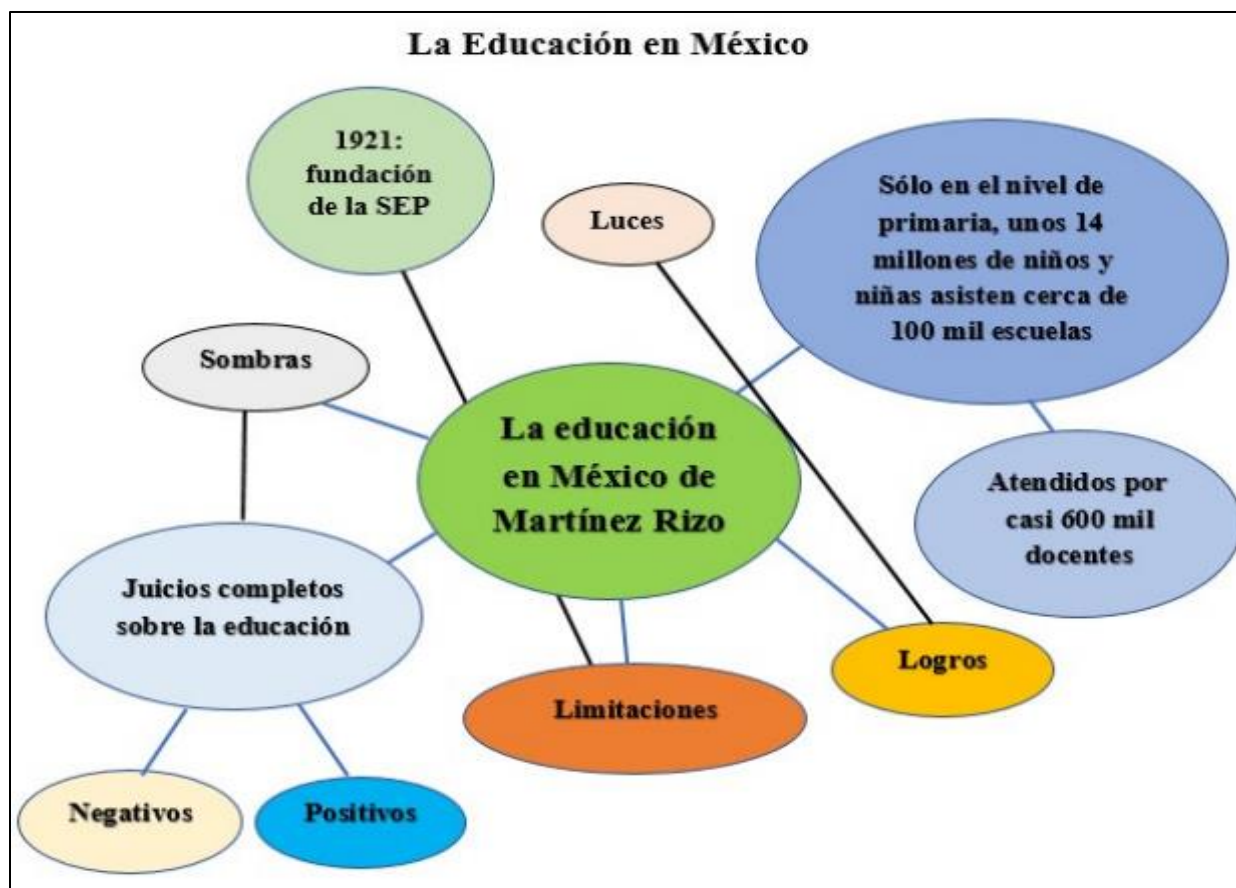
La Educación en México

1921: fundación de la SEP

Luces

Sólo en el nivel de primaria, unos 14 millones de niños y niñas asisten cerca de 100 mil escuelas

Sombras

La educación en México de Martínez Rizo

Atendidos por casi 600 mil docentes

Juicios completos sobre la educación

Logros

Limitaciones

Negativos

Positivos